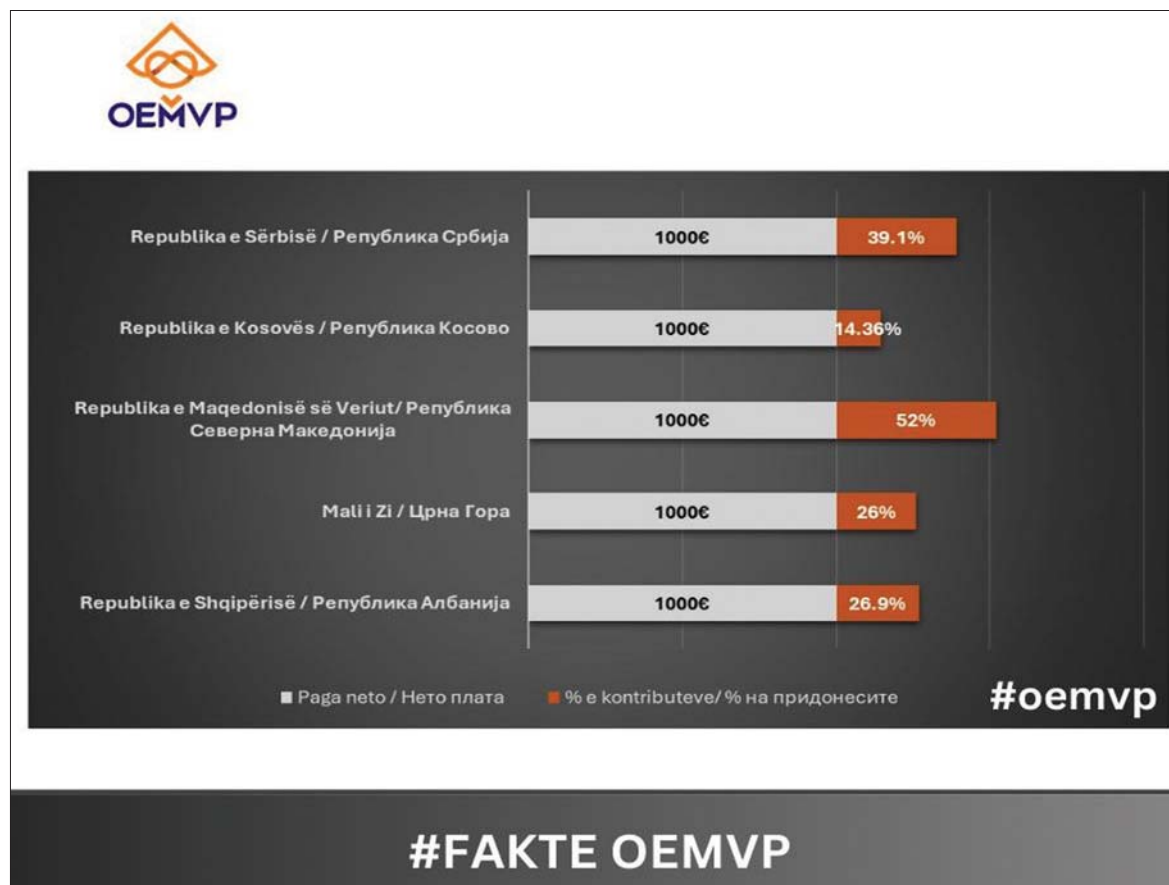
OEMVP

Republika e Sërbisë / Република Србија 1000€ 39.1%

Republika e Kosovës / Република Косово 1000€ 14.36%

Republika e Maqedonisë së Veriut/ Република Северна Македонија 1000€ 52%

Mali i Zi / Црна Гора 1000€ 26%

Republika e Shqipërisë / Република Албанија 1000€ 26.9%

Paga neto / Нето плата

% e kontributeve/ % на придонесите

#oemvp

#FAKTE OEMVP